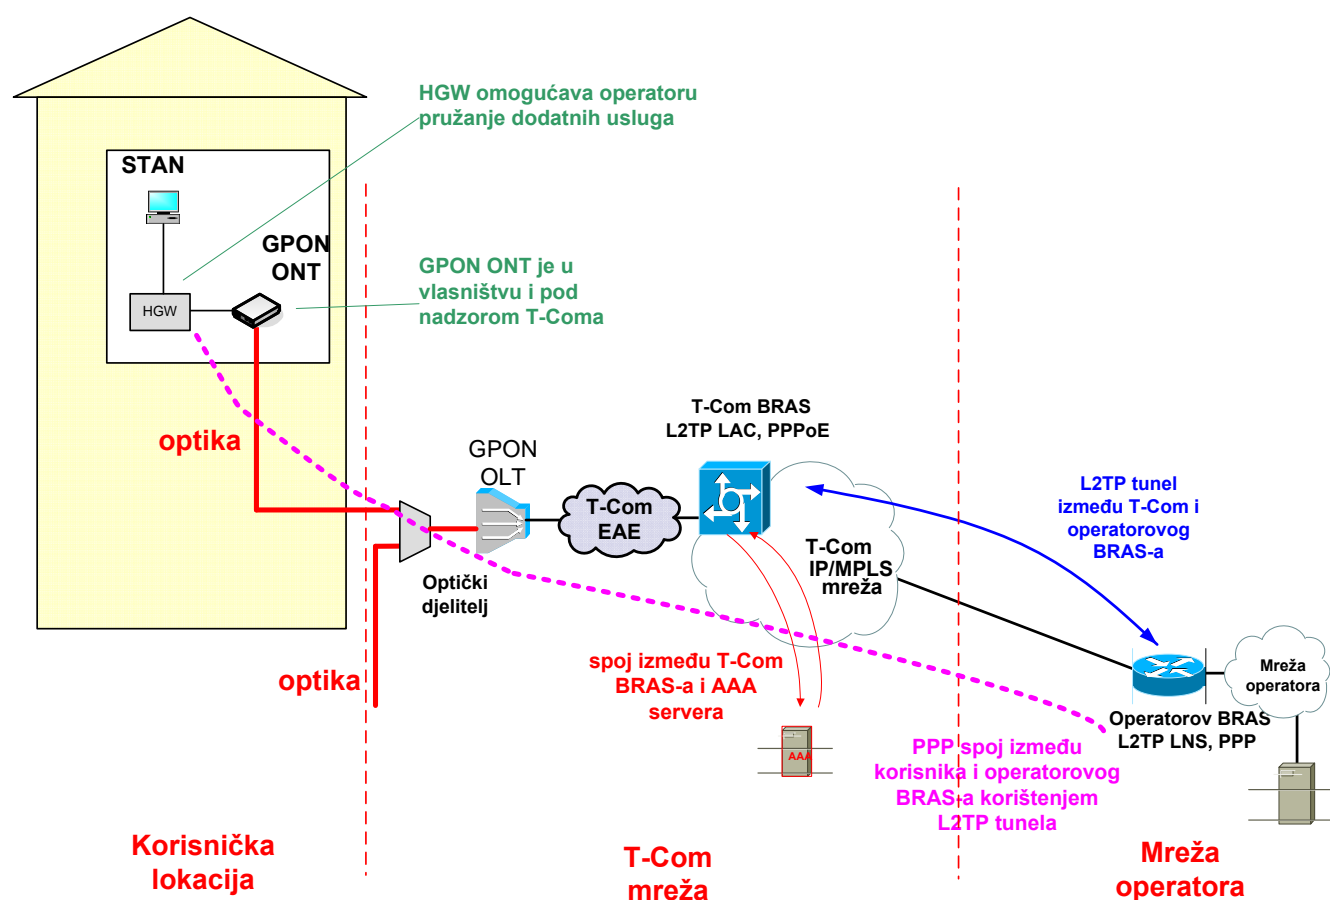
HGW omogućava operatoru pružanje dodatnih usluga

STAN

GPON ONT

HGW

GPON ONT je u vlasništvu i pod nadzorom T-Coma

optika

GPON OLT

T-Com EAE

T-Com BRAS L2TP LAC, PPPoE

T-Com IP/MPLS mreža

L2TP tunel između T-Com i operatorovog BRAS-a

Optički djelitelj

optika

spoj između T-Com BRAS-a i AAA servera

AAA

Mreža operatora

Operatorov BRAS L2TP LNS, PPP

PPP spoj između korisnika i operatorovog BRAS-a korištenjem L2TP tunela

Korisnička lokacija

T-Com mreža

Mreža operatora